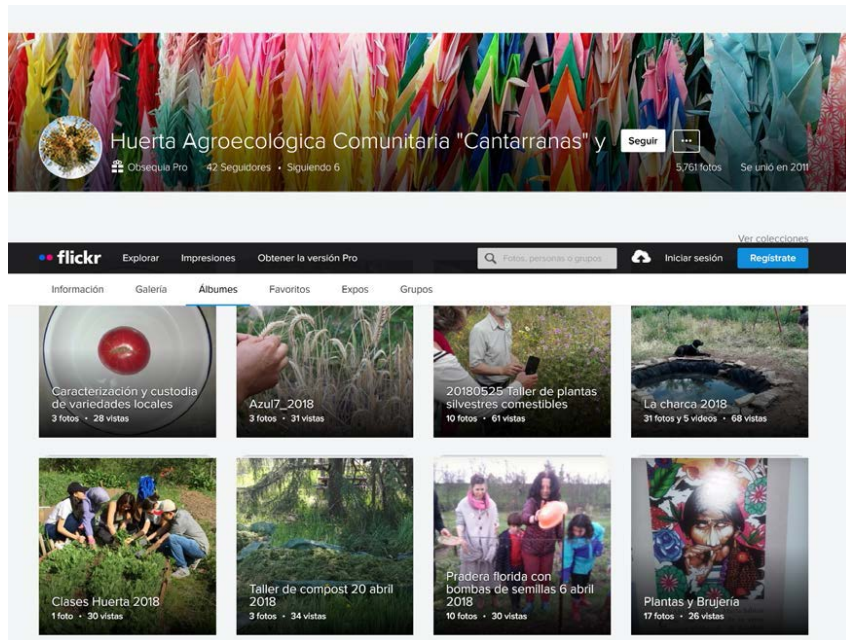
Huerta Agroecológica Comunitaria "Cantarranas" y

Seguir

...

Obsequia Pro 42 Seguidores • Siguiendo 6

5.761 fotos Se unió en 2011

Ver colecciones

flickr Explorar Impresiones Obtener la versión Pro

Fotos, personas o grupos

Iniciar sesión Regístrate

Información Galería Álbumes Favoritos Expos Grupos

Caracterización y custodia de variedades locales
3 fotos • 28 vistas

Azul7_2018
3 fotos • 31 vistas

20180525 Taller de plantas silvestres comestibles
10 fotos • 61 vistas

La charca 2018
31 fotos y 5 videos • 68 vistas

Clases Huerta 2018
1 foto • 30 vistas

Taller de compost 20 abril 2018
3 fotos • 34 vistas

Pradera florida con bombas de semillas 6 abril 2018
10 fotos • 30 vistas

Plantas y Brujería
17 fotos • 26 vistas